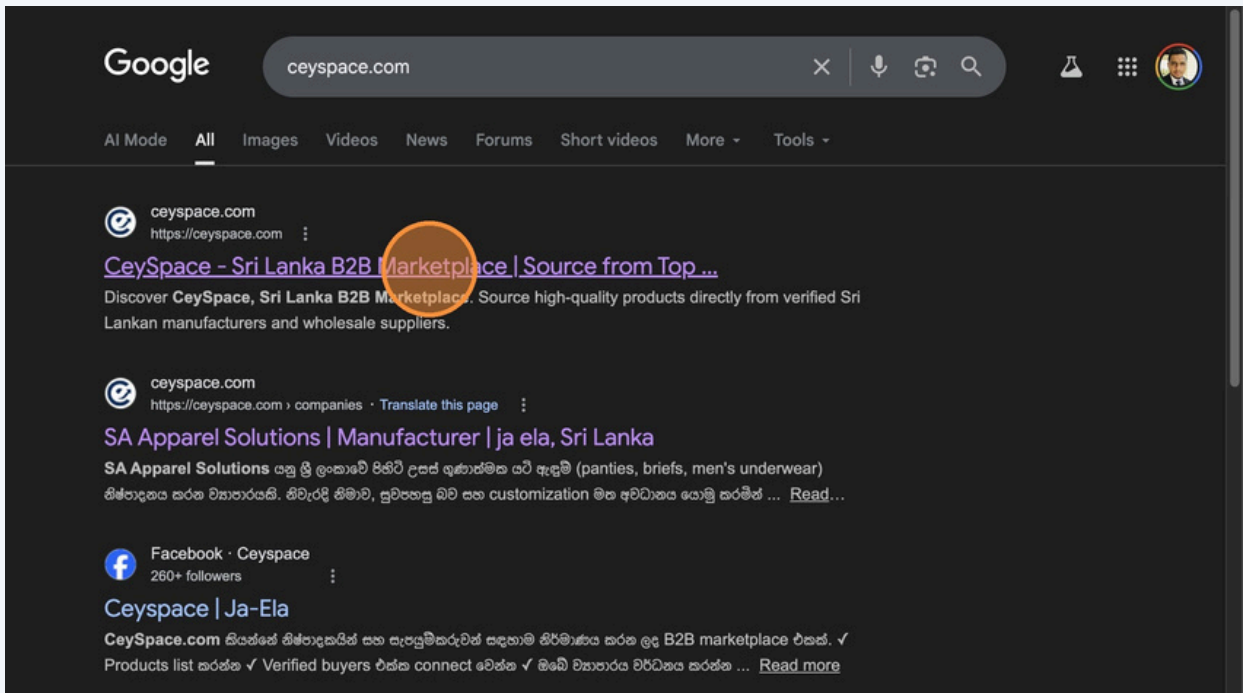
Google

ceyspace.com

AI Mode All Images Videos News Forums Short videos More Tools

ceyspace.com
https://ceyspace.com

CeySpace - Sri Lanka B2B Marketplace | Source from Top ...

Discover **CeySpace, Sri Lanka B2B Marketplace**. Source high-quality products directly from verified Sri Lankan manufacturers and wholesale suppliers.

ceyspace.com
https://ceyspace.com › companies · Translate this page

SA Apparel Solutions | Manufacturer | ja ela, Sri Lanka

**SA Apparel Solutions** යනු ශ්‍රී ලංකාවේ පිහිටි උසස් ගුණාත්මක යට ඇඳුම් (panties, briefs, men's underwear) නිෂ්පාදනය කරන ව්‍යාපාරයකි. නිවැරදි නිමාව, සුවපහසු බව සහ customization මත අවධානය යොමු කරමින් ... Read...

Facebook · Ceyspace
260+ followers

Ceyspace | Ja-Ela

**CeySpace.com** කියන්නේ නිෂ්පාදකයින් සහ සැපයුම්කරුවන් සඳහාම නිර්මාණය කරන ලද B2B marketplace එකක්. ✓ Products list කරන්න ✓ Verified buyers එක්ක connect වෙන්න ✓ ඔබේ ව්‍යාපාරය වර්ධනය කරන්න ... Read more